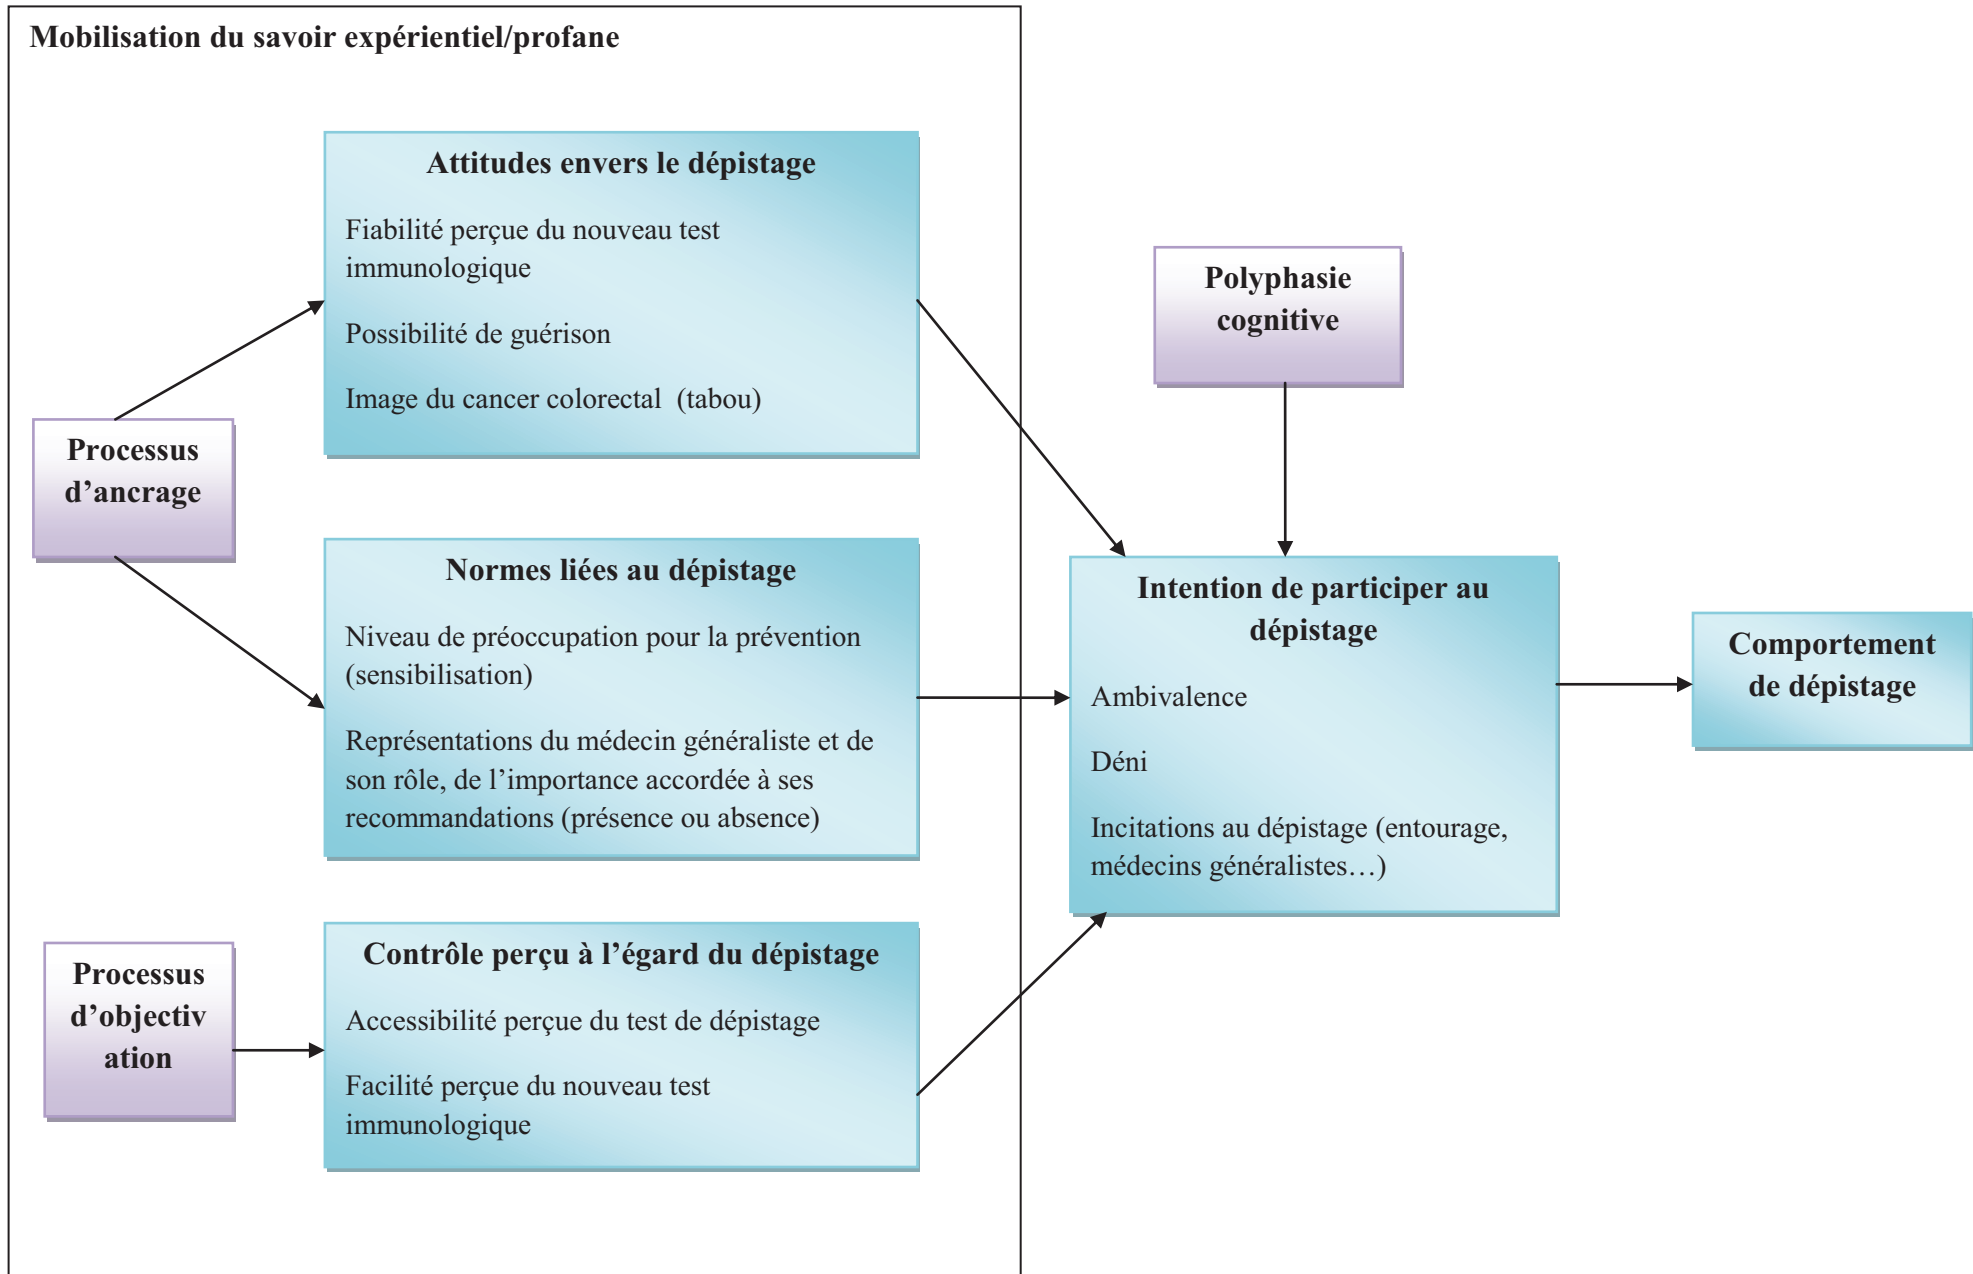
Mobilisation du savoir expérientiel/profane

Attitudes envers le dépistage

Fiabilité perçue du nouveau test immunologique

Possibilité de guérison

Image du cancer colorectal (tabou)

Processus d'ancrage

Normes liées au dépistage

Niveau de préoccupation pour la prévention (sensibilisation)

Représentations du médecin généraliste et de son rôle, de l'importance accordée à ses recommandations (présence ou absence)

Processus d'objectiv ation

Contrôle perçu à l'égard du dépistage

Accessibilité perçue du test de dépistage

Facilité perçue du nouveau test immunologique

Polyphasie cognitive

Intention de participer au dépistage

Ambivalence

Déni

Incitations au dépistage (entourage, médecins généralistes…)

Comportement de dépistage